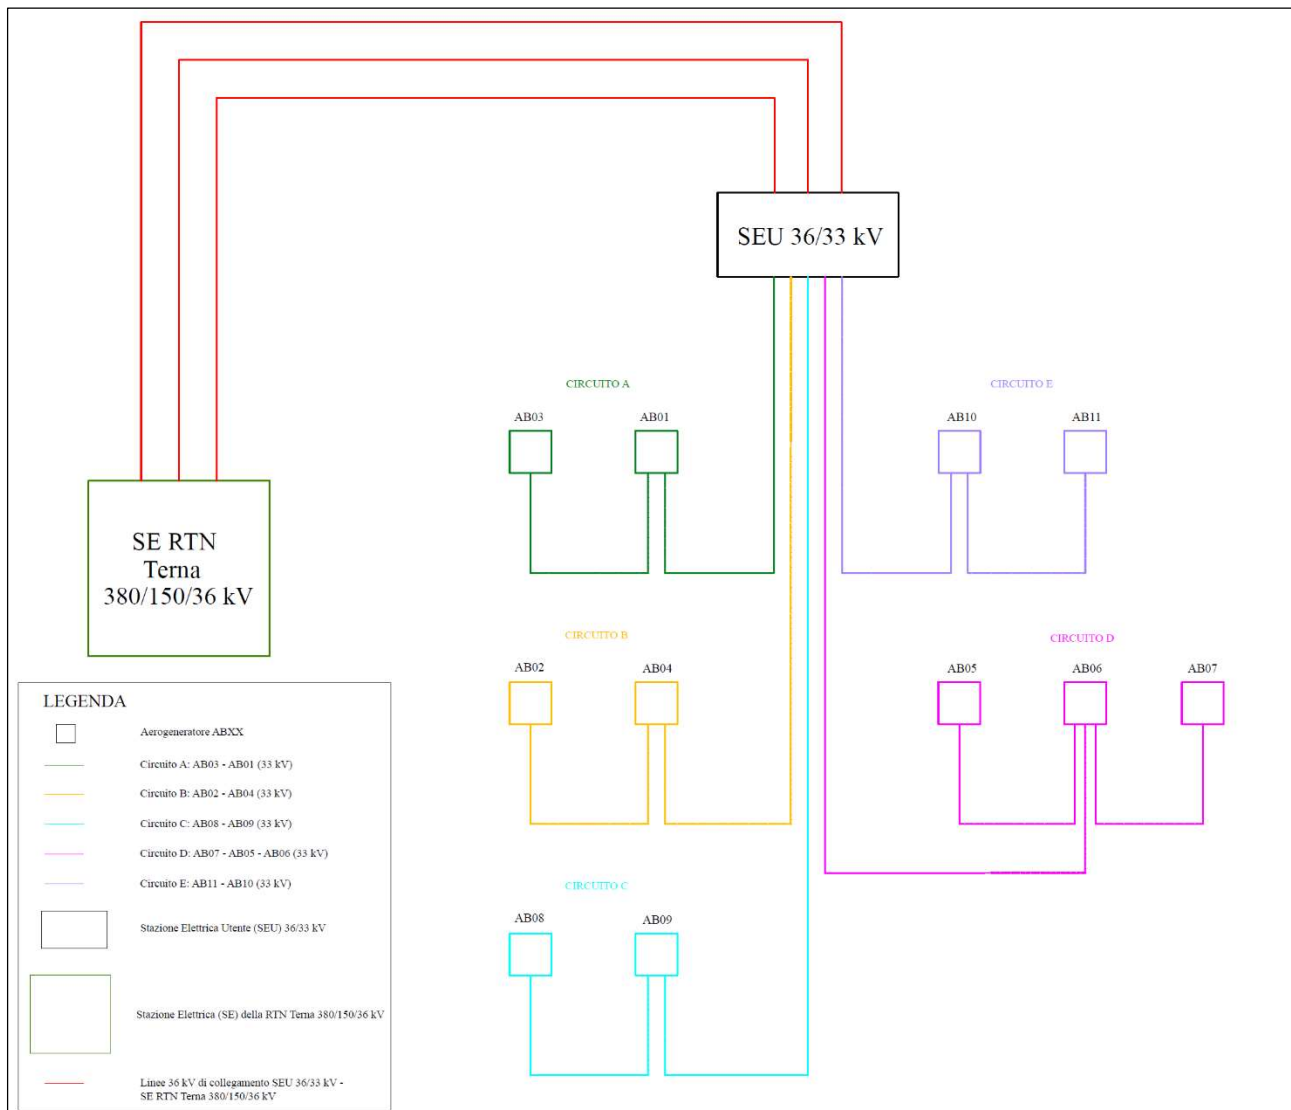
SEU 36/33 kV

SE RTN Terna 380/150/36 kV

CIRCUITO A

AB03

AB01

CIRCUITO E

AB10

AB11

CIRCUITO B

AB02

AB04

CIRCUITO D

AB05

AB06

AB07

CIRCUITO C

AB08

AB09

LEGENDA

Aerogeneratore ABXX

Circuito A: AB03 - AB01 (33 kV)

Circuito B: AB02 - AB04 (33 kV)

Circuito C: AB08 - AB09 (33 kV)

Circuito D: AB07 - AB05 - AB06 (33 kV)

Circuito E: AB11 - AB10 (33 kV)

Stazione Elettrica Utente (SEU) 36/33 kV

Stazione Elettrica (SE) della RTN Terna 380/150/36 kV

Linee 36 kV di collegamento SEU 36/33 kV - SE RTN Terna 380/150/36 kV